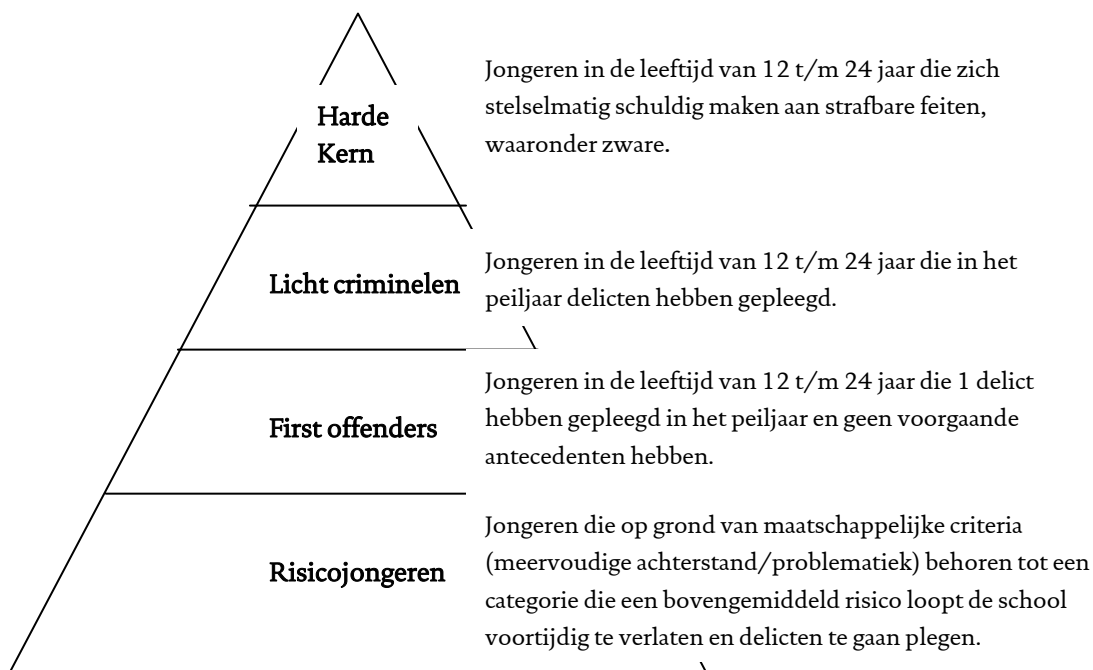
Harde Kern

Jongeren in de leeftijd van 12 t/m 24 jaar die zich stelselmatig schuldig maken aan strafbare feiten, waaronder zware.

Licht criminelen

Jongeren in de leeftijd van 12 t/m 24 jaar die in het peiljaar delicten hebben gepleegd.

First offenders

Jongeren in de leeftijd van 12 t/m 24 jaar die 1 delict hebben gepleegd in het peiljaar en geen voorgaande antecedenten hebben.

Risicojongeren

Jongeren die op grond van maatschappelijke criteria (meervoudige achterstand/problematiek) behoren tot een categorie die een bovengemiddeld risico loopt de school voortijdig te verlaten en delicten te gaan plegen.